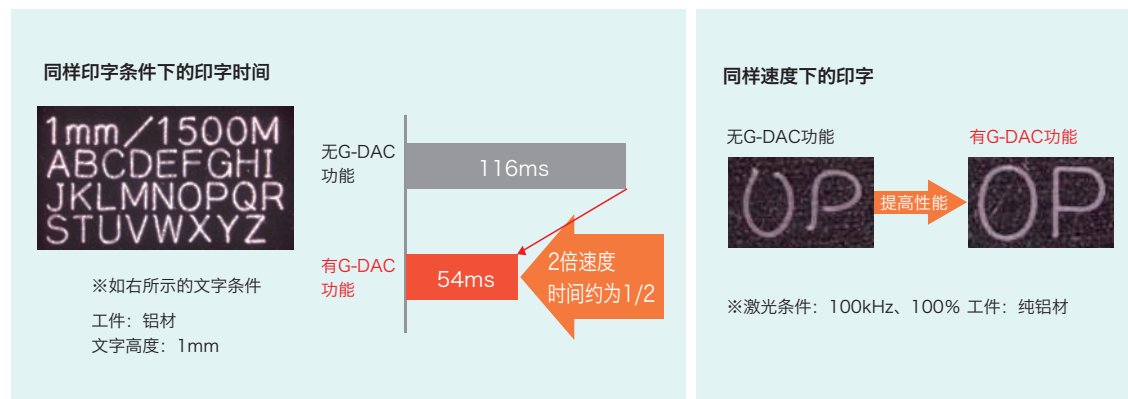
同样印字条件下的印字时间

1mm／1500M
ABCDEFGHI
JKLMNOPQR
STUVWXYZ

※如右所示的文字条件

工件：铝材
文字高度：1mm

无G-DAC功能

116ms

有G-DAC功能

54ms

2倍速度
时间约为1/2

同样速度下的印字

无G-DAC功能

有G-DAC功能

UP

提高性能

OP

※激光条件：100kHz、100% 工件：纯铝材